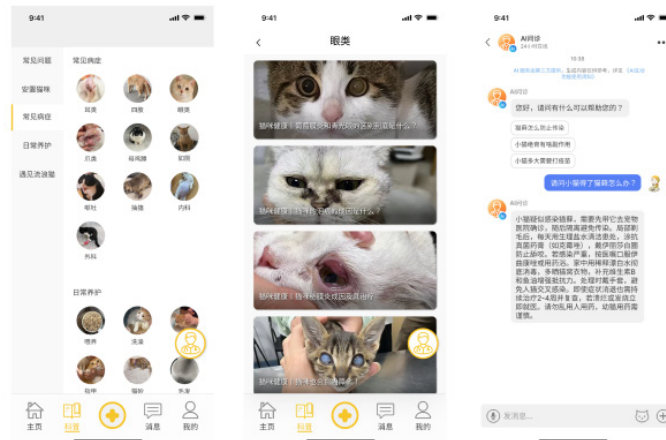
9:41

常见问题
安置猫咪
常见病症
日常养护
遇见流浪猫

常见病症
耳类
肠胃
眼类
爪类
传染病
肛门
呼吸
骨骼
内科
外科

日常养护
喂养
洗澡
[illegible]
驱虫
猫砂
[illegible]

主页
科普
消息
我的

9:41

眼类

猫咪健康 | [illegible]
猫咪健康 | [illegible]
猫咪健康 | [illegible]
猫咪健康 | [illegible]

主页
科普
消息
我的

9:41

AI问诊
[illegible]

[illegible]

AI问诊
您好，请问有什么可以帮助您的？
猫藓怎么防止传染
小猫咪有呕吐怎么回事
小猫多大需要打疫苗

请问小猫得了猫藓怎么办？

AI问诊
小猫疑似感染猫藓，需要先带它去宠物医院确诊，随后病毒避免传染。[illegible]

发消息...